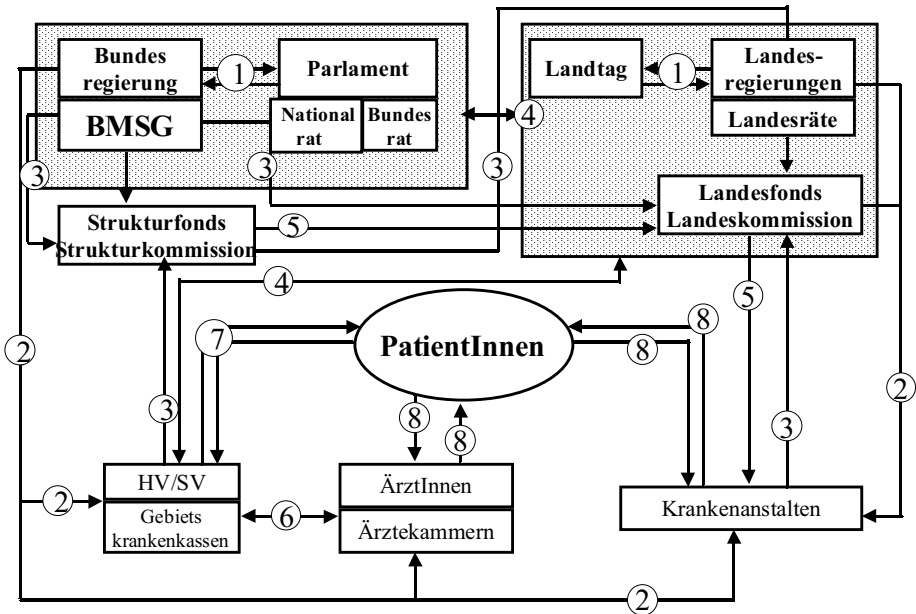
Bundes regierung

1

Parlament

BMSG

National rat

Bundes rat

Landtag

1

Landes-regierungen

Landesräte

4

3

3

3

Landesfonds Landeskommission

Strukturfonds Strukturkommission

5

4

5

7

PatientInnen

8

8

2

3

8

8

2

3

HV/SV

Gebiets krankenkassen

2

6

ÄrztInnen

Ärztekammern

Krankenanstalten

2